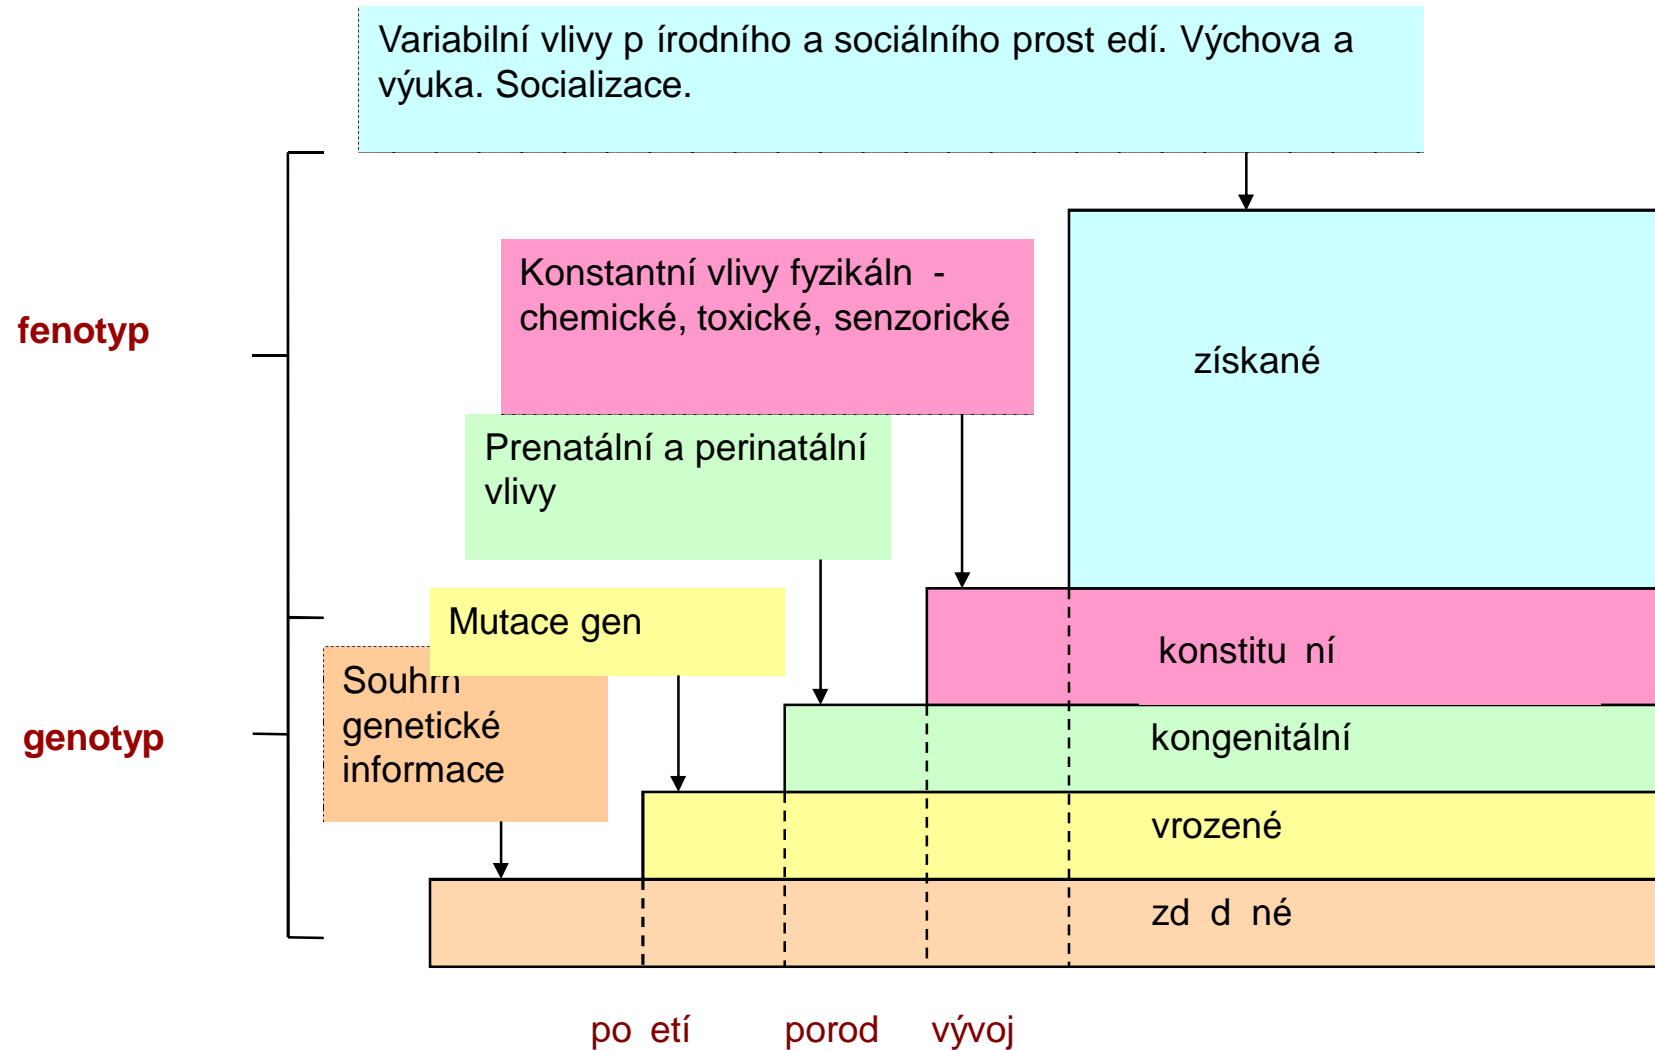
Variabilní vlivy p írodního a sociálního prost edí. Výchova a výuka. Socializace.

Konstantní vlivy fyzikáln - chemické, toxické, senzorické

získané

fenotyp

Prenatální a perinatální vlivy

Mutace gen

Souhrn genetické informace

konstitu ní

genotyp

kongenitální

vrozené

zd d né

po etí

porod

vývoj